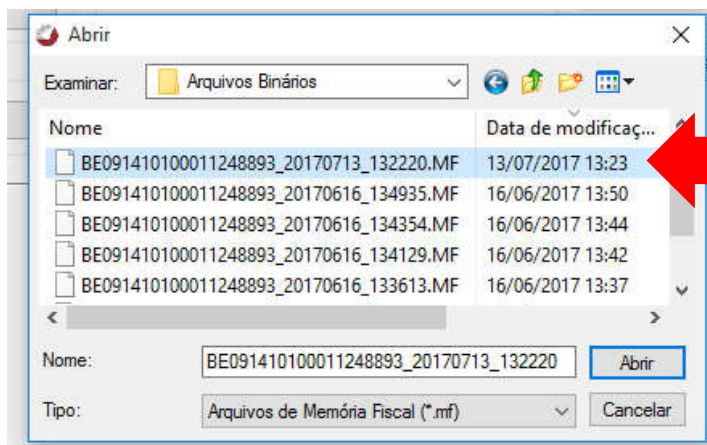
Abrir

Examinar: Arquivos Binários

| Nome | Data de modificaç... |
|---|---|
| BE091410100011248893_20170713_132220.MF | 13/07/2017 13:23 |
| BE091410100011248893_20170616_134935.MF | 16/06/2017 13:50 |
| BE091410100011248893_20170616_134354.MF | 16/06/2017 13:44 |
| BE091410100011248893_20170616_134129.MF | 16/06/2017 13:42 |
| BE091410100011248893_20170616_133613.MF | 16/06/2017 13:37 |

Nome: BE091410100011248893_20170713_132220

Abrir

Tipo: Arquivos de Memória Fiscal (*.mf)

Cancelar